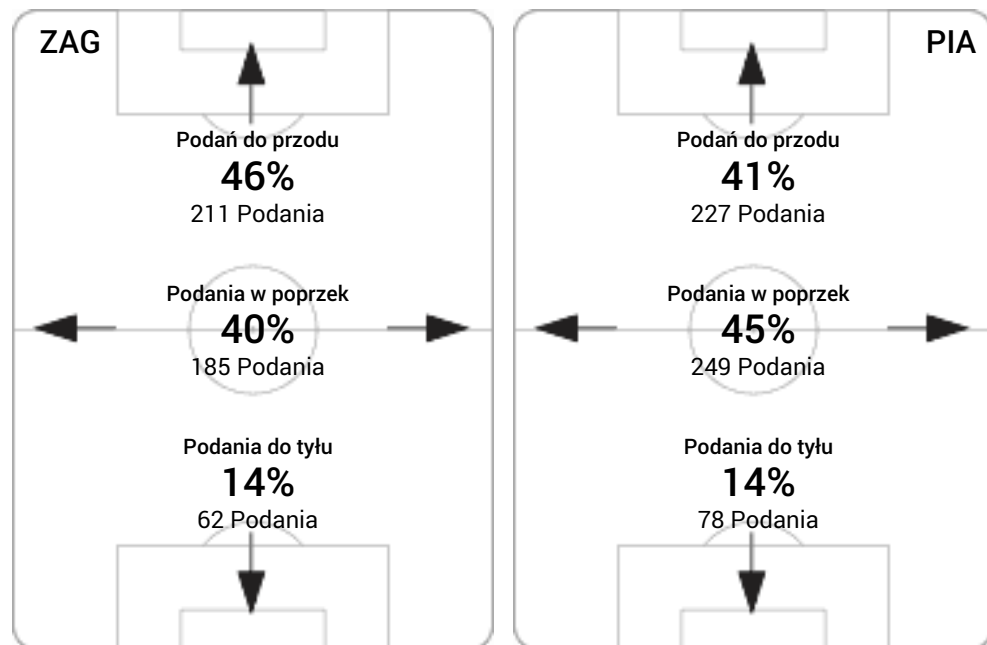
ZAG

Podań do przodu
46%
211 Podania

Podania w poprzek
40%
185 Podania

Podania do tyłu
14%
62 Podania

PIA

Podań do przodu
41%
227 Podania

Podania w poprzek
45%
249 Podania

Podania do tyłu
14%
78 Podania